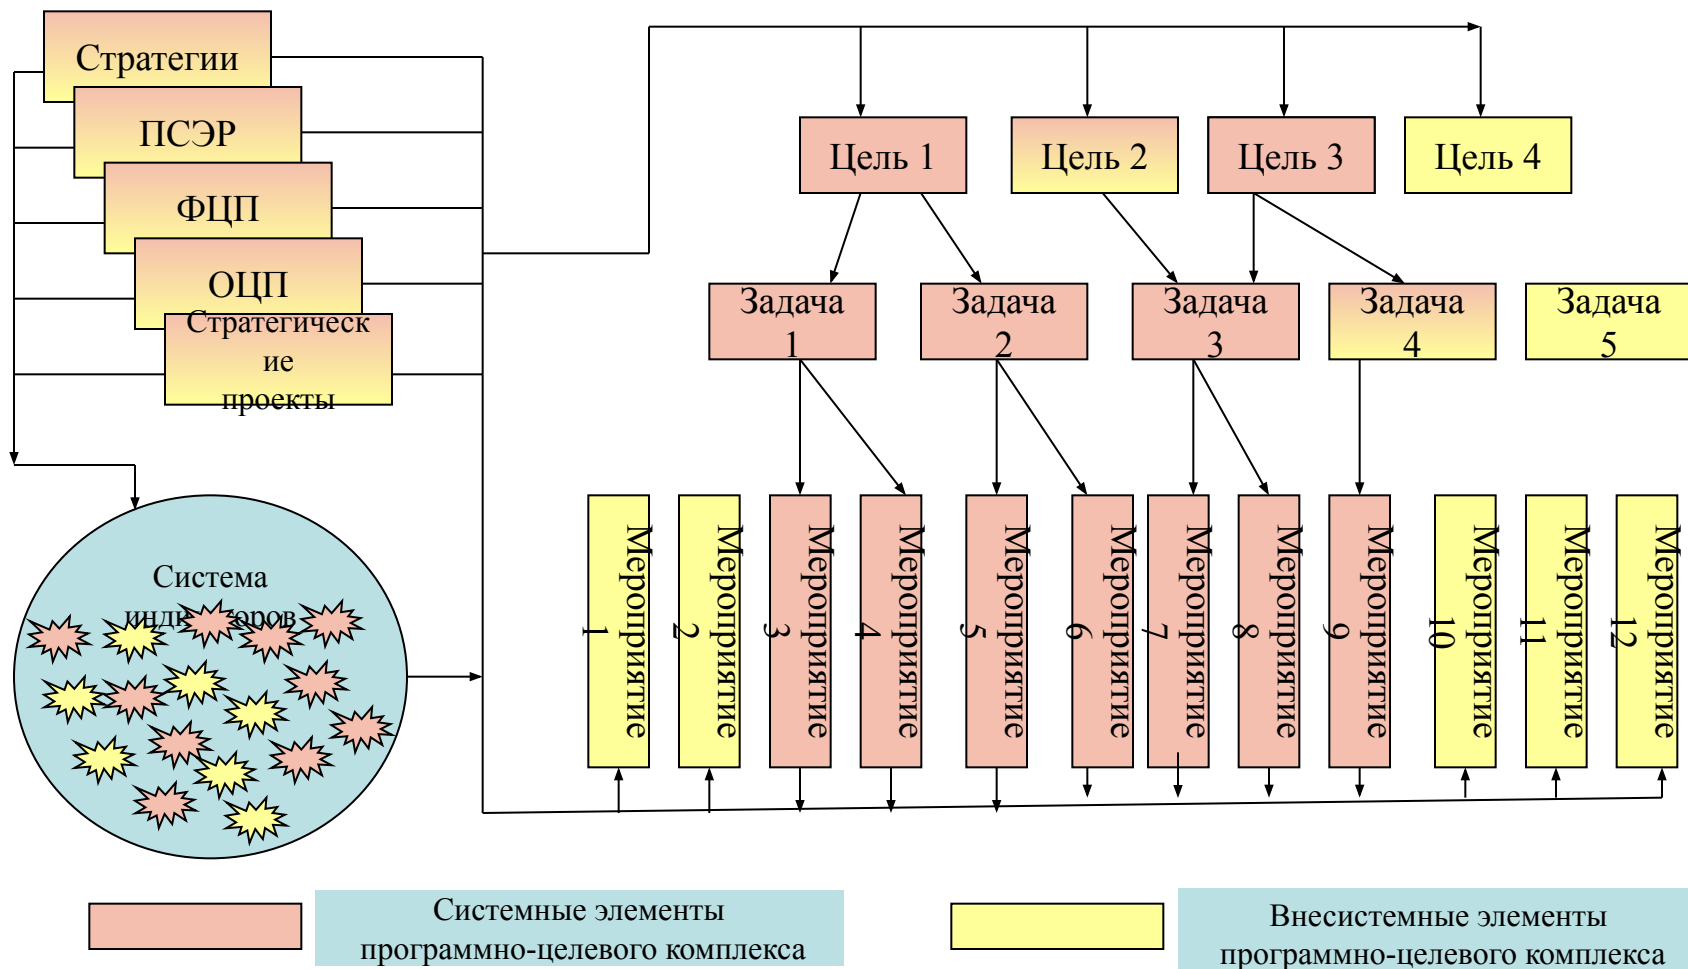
Стратегии

ПСЭР

ФЦП

ОЦП

Стратегические проекты

Цель 1

Цель 2

Цель 3

Цель 4

Задача 1

Задача 2

Задача 3

Задача 4

Задача 5

Мероприятие 1

Мероприятие 2

Мероприятие 3

Мероприятие 4

Мероприятие 5

Мероприятие 6

Мероприятие 7

Мероприятие 8

Мероприятие 9

Мероприятие 10

Мероприятие 11

Мероприятие 12

Система индикаторов

Системные элементы программно-целевого комплекса

Внесистемные элементы программно-целевого комплекса